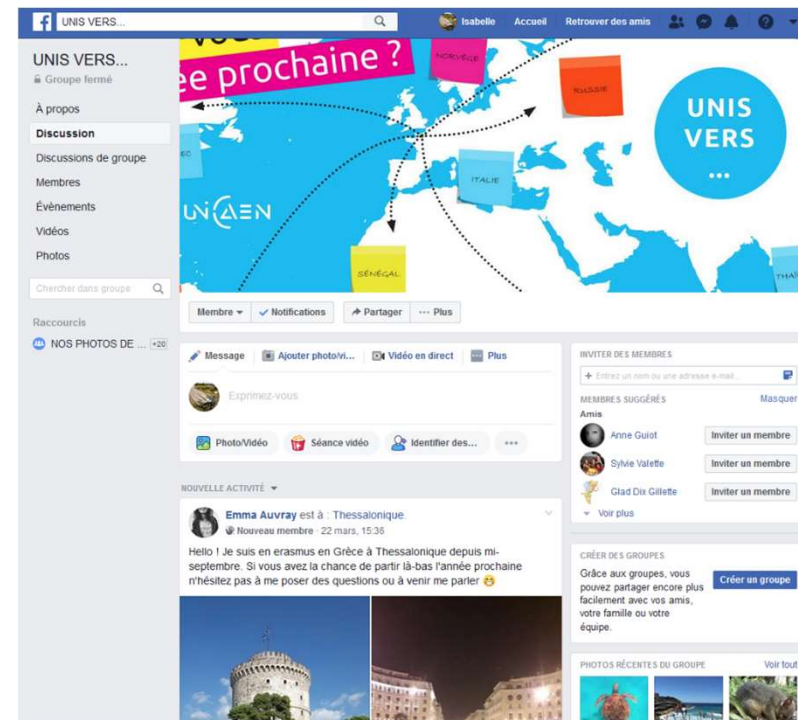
f UNIS VERS... Isabelle Accueil Retrouver des amis

UNIS VERS...
Groupe fermé

À propos
Discussion
Discussions de groupe
Membres
Évènements
Vidéos
Photos

Chercher dans groupe

Raccourcis
NOS PHOTOS DE ... +20

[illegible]e prochaine ?
NORVÈGE
RUSSIE
UNIS VERS ...
ITALIE
UNICAEN
SÉNÉGAL
THA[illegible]

Membre ▾ ✓ Notifications ➦ Partager ··· Plus

Message Ajouter photo/vi... Vidéo en direct Plus
Exprimez-vous
Photo/Vidéo Séance vidéo Identifier des... ···

NOUVELLE ACTIVITÉ ▾

Emma Auvray est à : Thessalonique.
Nouveau membre · 22 mars, 15:36
Hello ! Je suis en erasmus en Grèce à Thessalonique depuis mi-septembre. Si vous avez la chance de partir là-bas l'année prochaine n'hésitez pas à me poser des questions ou à venir me parler 😊

INVITER DES MEMBRES
+ Entrez un nom ou une adresse e-mail...
MEMBRES SUGGÉRÉS Masquer
Amis
Anne Guiot Inviter un membre
Sylvie Valette Inviter un membre
Glad Dix Gillette Inviter un membre
▾ Voir plus

CRÉER DES GROUPES
Grâce aux groupes, vous pouvez partager encore plus facilement avec vos amis, votre famille ou votre équipe.
Créer un groupe

PHOTOS RÉCENTES DU GROUPE Voir tout